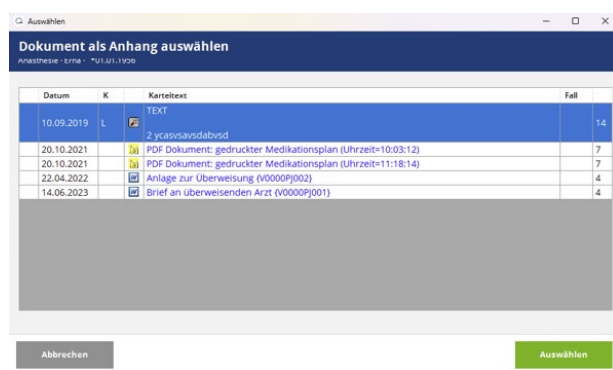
Auswählen

Dokument als Anhang auswählen

Anästhesie · Erna · *01.01.1956

| Datum | K | | Karteitext | Fall | |
|---|---|---|---|---|---|
| 10.09.2019 | L | | TEXT 2 ycasvsavsdabvsd | | 14 |
| 20.10.2021 | | | PDF Dokument: gedruckter Medikationsplan (Uhrzeit=10:03:12) | | 7 |
| 20.10.2021 | | | PDF Dokument: gedruckter Medikationsplan (Uhrzeit=11:18:14) | | 7 |
| 22.04.2022 | | | Anlage zur Überweisung {V0000PJ002} | | 4 |
| 14.06.2023 | | | Brief an überweisenden Arzt {V0000PJ001} | | 4 |

Abbrechen

Auswählen